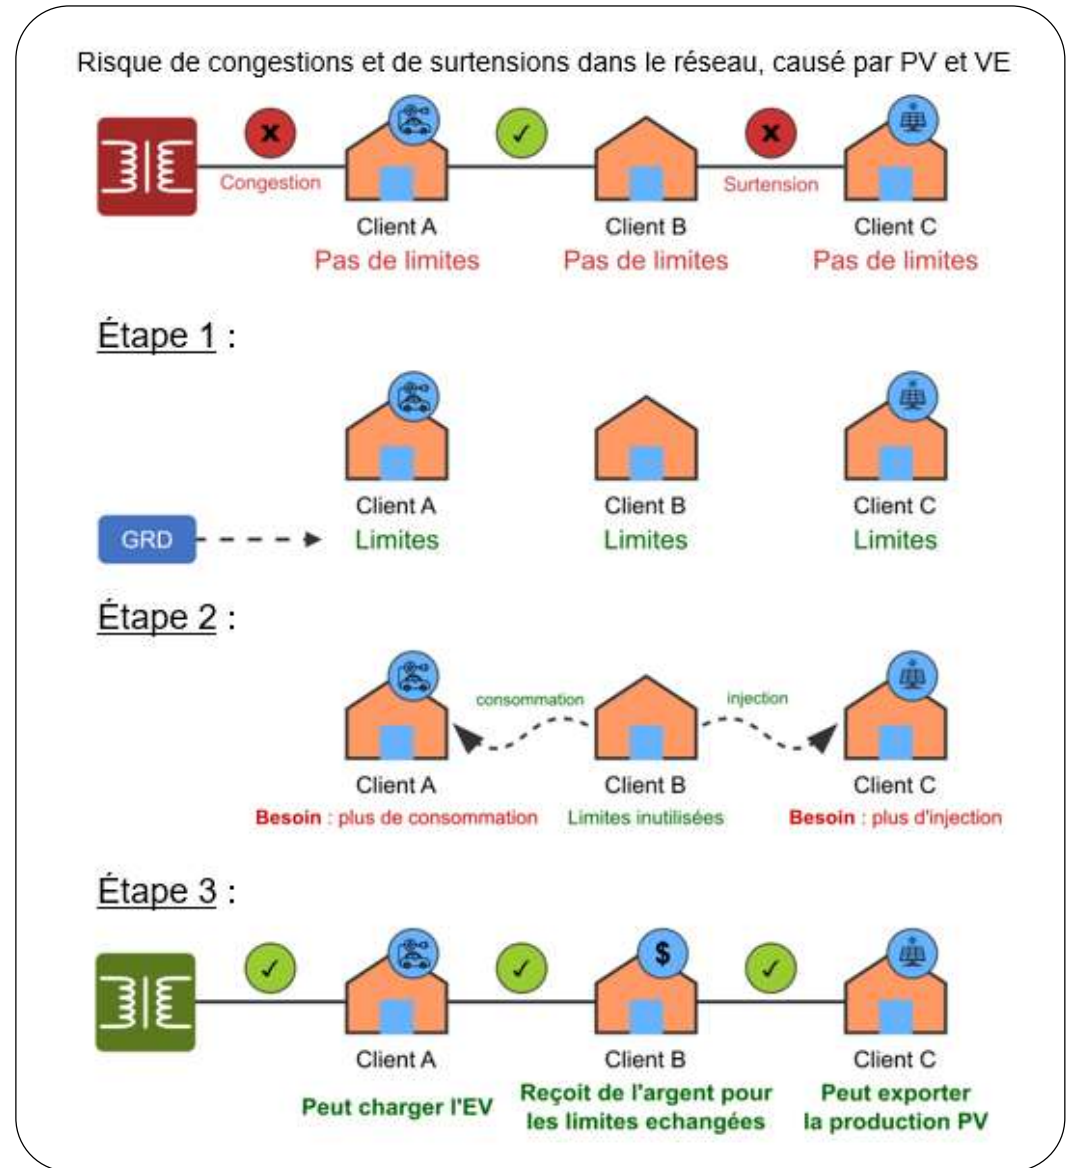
Risque de congestions et de surtensions dans le réseau, causé par PV et VE

Congestion

Surtension

Client A
Pas de limites

Client B
Pas de limites

Client C
Pas de limites

Étape 1 :

GRD

Client A
Limites

Client B
Limites

Client C
Limites

Étape 2 :

consommation

injection

Client A
Besoin : plus de consommation

Client B
Limites inutilisées

Client C
Besoin : plus d'injection

Étape 3 :

$

Client A
Peut charger l'EV

Client B
Reçoit de l'argent pour les limites echangées

Client C
Peut exporter la production PV